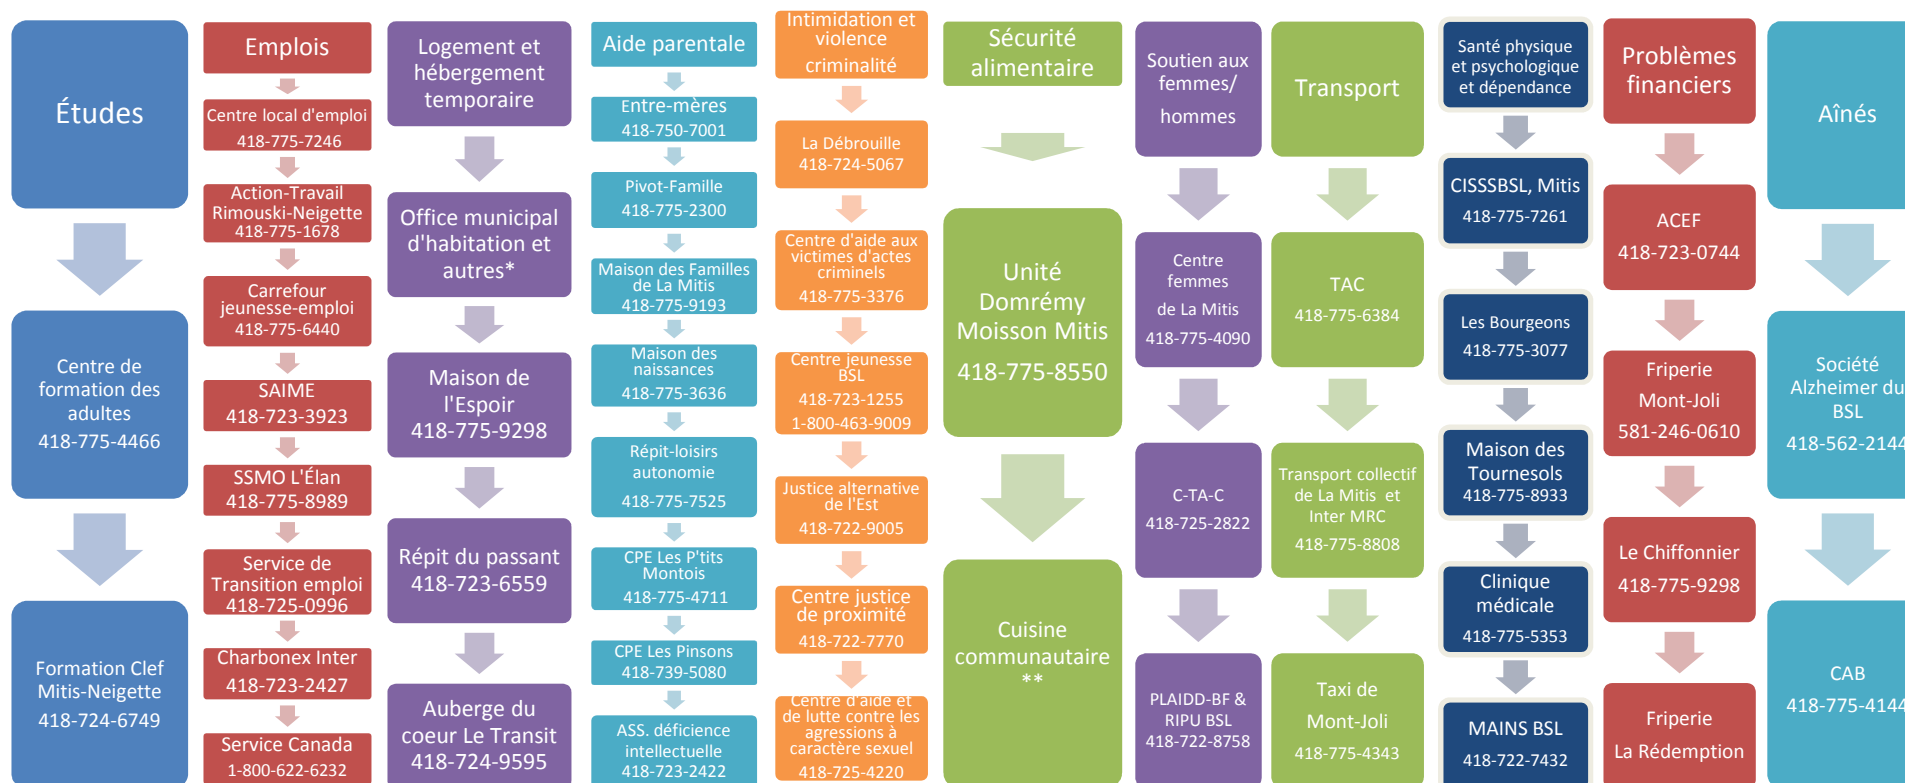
Études

Centre de formation des adultes
418-775-4466

Formation Clef Mitis-Neigette
418-724-6749

Emplois

Centre local d'emploi
418-775-7246

Action-Travail Rimouski-Neigette
418-775-1678

Carrefour jeunesse-emploi
418-775-6440

SAIME
418-723-3923

SSMO L'Élan
418-775-8989

Service de Transition emploi
418-725-0996

Charbonex Inter
418-723-2427

Service Canada
1-800-622-6232

Logement et hébergement temporaire

Office municipal d'habitation et autres*

Maison de l'Espoir
418-775-9298

Répit du passant
418-723-6559

Auberge du coeur Le Transit
418-724-9595

Aide parentale

Entre-mères
418-750-7001

Pivot-Famille
418-775-2300

Maison des Familles de La Mitis
418-775-9193

Maison des naissances
418-775-3636

Répit-loisirs autonomie
418-775-7525

CPE Les P'tits Montois
418-775-4711

CPE Les Pinsons
418-739-5080

ASS. déficience intellectuelle
418-723-2422

Intimidation et violence criminalité

La Débrouille
418-724-5067

Centre d'aide aux victimes d'actes criminels
418-775-3376

Centre jeunesse BSL
418-723-1255
1-800-463-9009

Justice alternative de l'Est
418-722-9005

Centre justice de proximité
418-722-7770

Centre d'aide et de lutte contre les agressions à caractère sexuel
418-725-4220

Sécurité alimentaire

Unité Domrémy Moisson Mitis
418-775-8550

Cuisine communautaire
**

Soutien aux femmes/ hommes

Centre femmes de La Mitis
418-775-4090

C-TA-C
418-725-2822

PLAIDD-BF & RIPU BSL
418-722-8758

Transport

TAC
418-775-6384

Transport collectif de La Mitis et Inter MRC
418-775-8808

Taxi de Mont-Joli
418-775-4343

Santé physique et psychologique et dépendance

CISSSBSL, Mitis
418-775-7261

Les Bourgeons
418-775-3077

Maison des Tournesols
418-775-8933

Clinique médicale
418-775-5353

MAINS BSL
418-722-7432

Problèmes financiers

ACEF
418-723-0744

Friperie Mont-Joli
581-246-0610

Le Chiffonnier
418-775-9298

Friperie La Rédemption

Aînés

Société Alzheimer du BSL
418-562-2144

CAB
418-775-4144